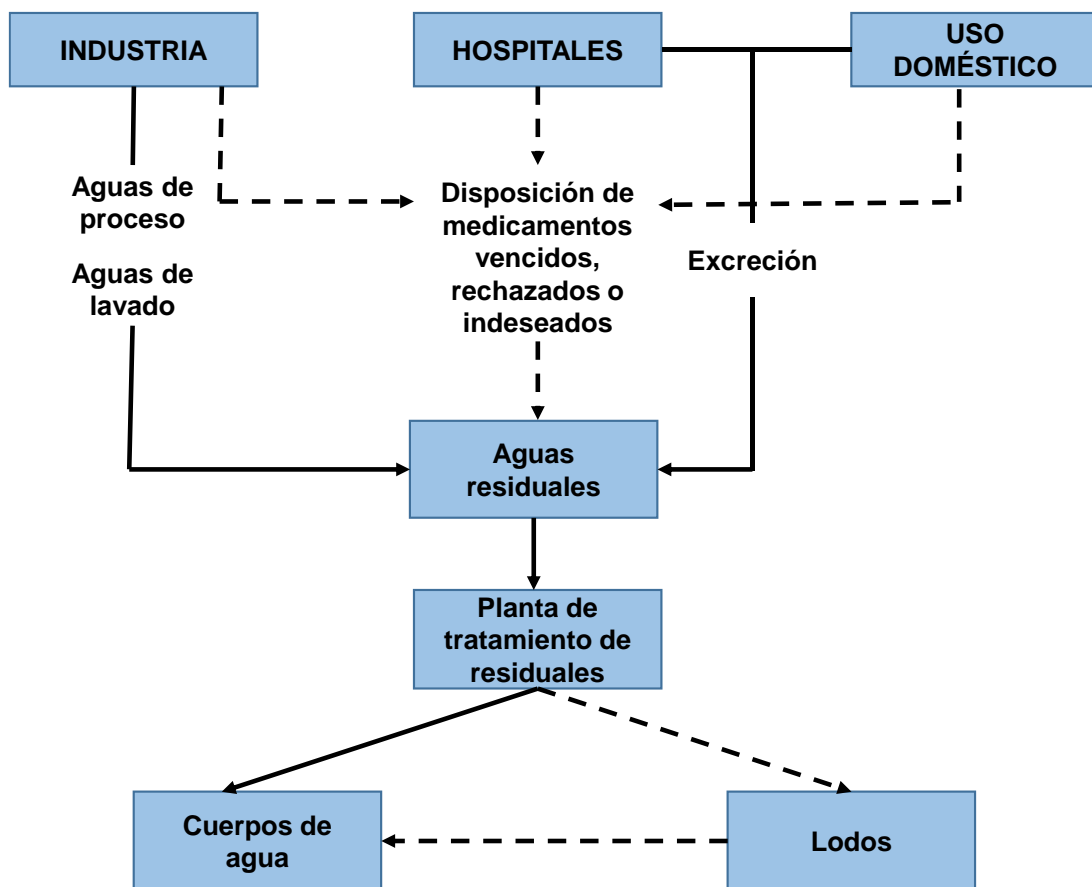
INDUSTRIA

HOSPITALES

USO DOMÉSTICO

Aguas de proceso

Aguas de lavado

Disposición de medicamentos vencidos, rechazados o indeseados

Excreción

Aguas residuales

Planta de tratamiento de residuales

Cuerpos de agua

Lodos